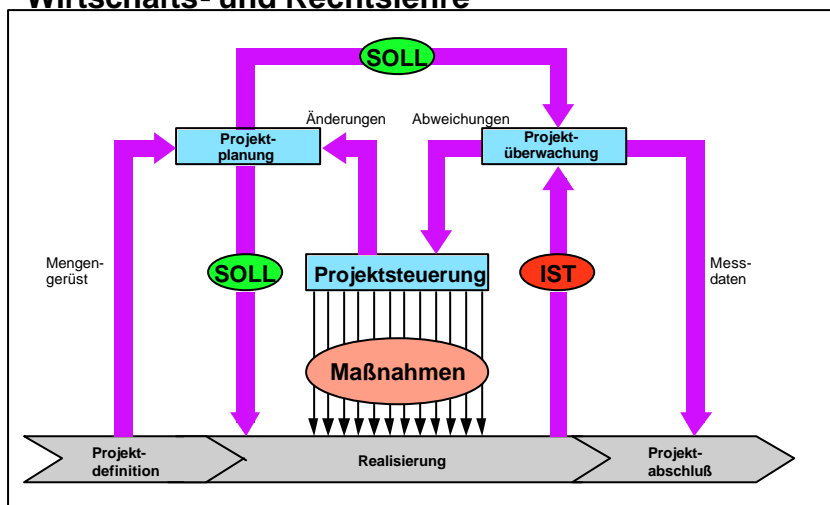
Wirtschafts- und Rechtslehre

SOLL

Änderungen

Abweichungen

Projekt-
planung

Projekt-
überwachung

Mengen-
gerüst

SOLL

Projektsteuerung

IST

Mess-
daten

Maßnahmen

Projekt-
definition

Realisierung

Projekt-
abschluß